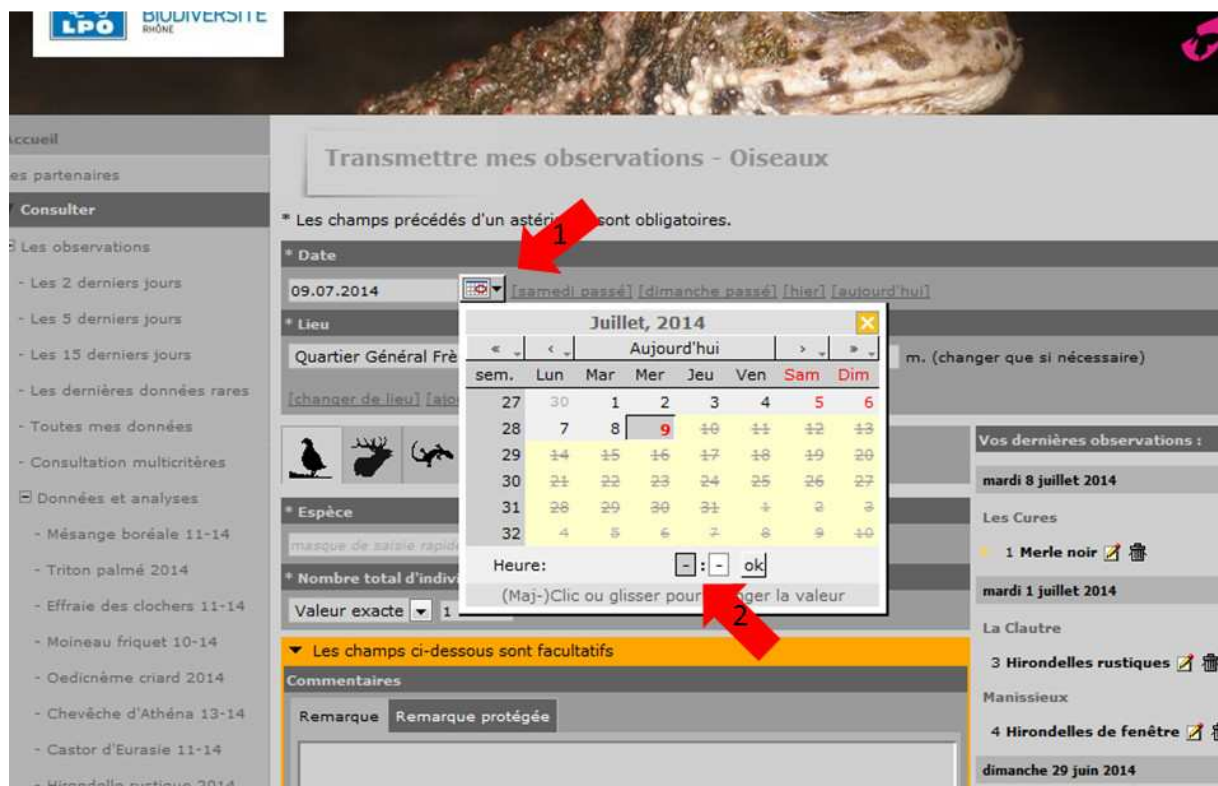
LPO BIODIVERSITE RHÔNE

Accueil
es partenaires
Consulter
Les observations
- Les 2 derniers jours
- Les 5 derniers jours
- Les 15 derniers jours
- Les dernières données rares
- Toutes mes données
- Consultation multicritères
Données et analyses
- Mésange boréale 11-14
- Triton palmé 2014
- Effraie des clochers 11-14
- Moineau friquet 10-14
- Oedicnème criard 2014
- Chevêche d'Athéna 13-14
- Castor d'Eurasie 11-14
- Hirondelle rustique 2014

Transmettre mes observations - Oiseaux

* Les champs précédés d'un astéri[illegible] sont obligatoires.

1

* Date
09.07.2014 [samedi passé] [dimanche passé] [hier] [aujourd'hui]

* Lieu
Quartier Général Frè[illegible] m. (changer que si nécessaire)
[changer de lieu] [ajo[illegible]

Juillet, 2014
« ‹ Aujourd'hui › »

| sem. | Lun | Mar | Mer | Jeu | Ven | Sam | Dim |
|---|---|---|---|---|---|---|---|
| 27 | 30 | 1 | 2 | 3 | 4 | 5 | 6 |
| 28 | 7 | 8 | 9 | 10 | 11 | 12 | 13 |
| 29 | 14 | 15 | 16 | 17 | 18 | 19 | 20 |
| 30 | 21 | 22 | 23 | 24 | 25 | 26 | 27 |
| 31 | 28 | 29 | 30 | 31 | 1 | 2 | 3 |
| 32 | 4 | 5 | 6 | 7 | 8 | 9 | 10 |

Heure: - : - ok
(Maj-)Clic ou glisser pour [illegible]ger la valeur

2

* Espèce
masque de saisie rapide

* Nombre total d'indivi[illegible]
Valeur exacte 1

Les champs ci-dessous sont facultatifs
Commentaires
Remarque Remarque protégée

Vos dernières observations :
mardi 8 juillet 2014
Les Cures
1 Merle noir
mardi 1 juillet 2014
La Clautre
3 Hirondelles rustiques
Manissieux
4 Hirondelles de fenêtre
dimanche 29 juin 2014